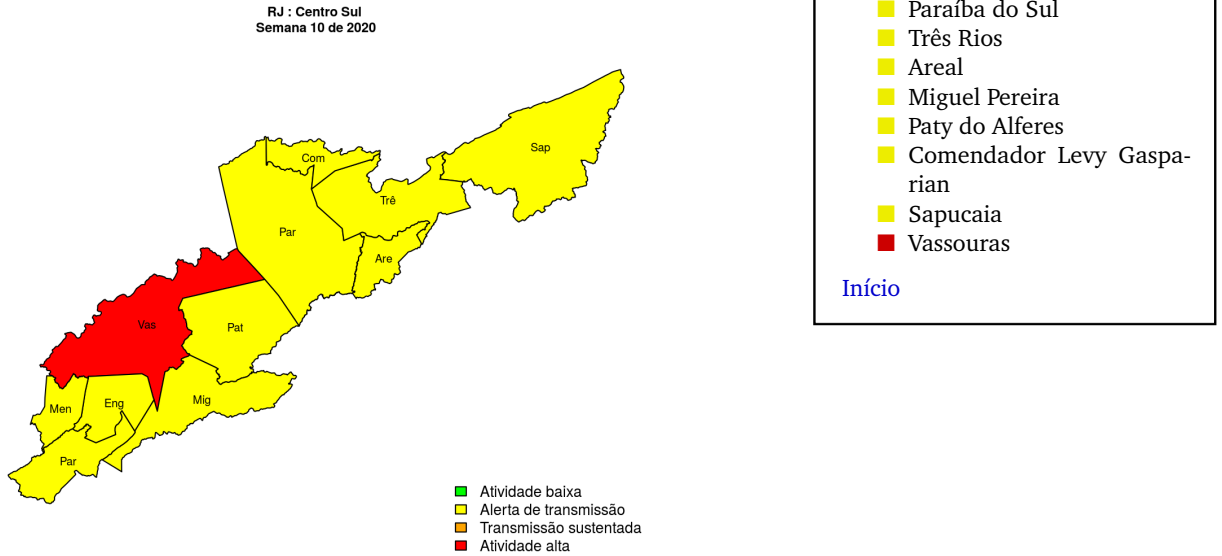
RJ : Centro Sul
Semana 10 de 2020

Com
Sap
Trê
Par
Are
Vas
Pat
Men
Eng
Mig
Par

Atividade baixa
Alerta de transmissão
Transmissão sustentada
Atividade alta

Paraíba do Sul
Três Rios
Areal
Miguel Pereira
Paty do Alferes
Comendador Levy Gasparian
Sapucaia
Vassouras

Início